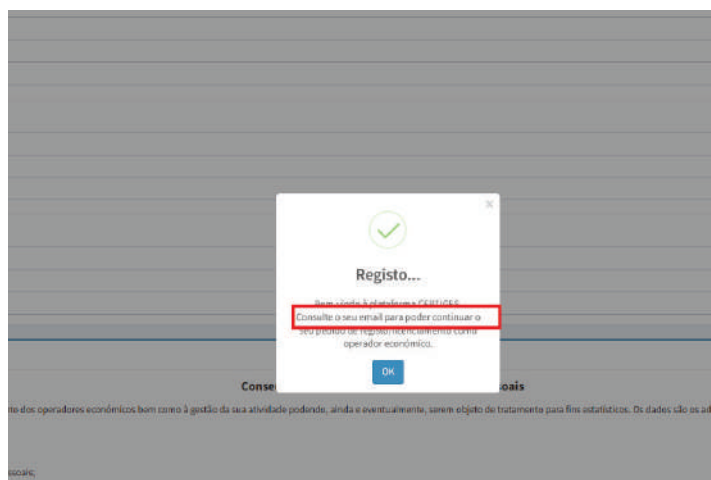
×

Registo...

Bem-vindo à plataforma CERTIGES

Consulte o seu email para poder continuar o seu pedido de registo/licenciamento como operador económico.

OK

Conse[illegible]oais

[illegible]e dos operadores económicos bem como à gestão da sua atividade podendo, ainda e eventualmente, serem objeto de tratamento para fins estatísticos. Os dados são os ad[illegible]

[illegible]ssoais;